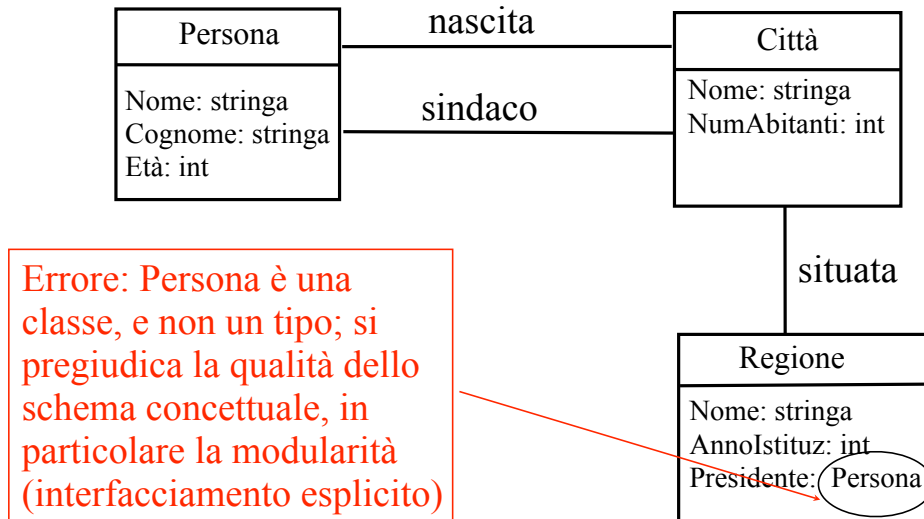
Persona

Nome: stringa
Cognome: stringa
Età: int

nascita

sindaco

Città

Nome: stringa
NumAbitanti: int

situata

Errore: Persona è una classe, e non un tipo; si pregiudica la qualità dello schema concettuale, in particolare la modularità (interfacciamento esplicito)

Regione

Nome: stringa
AnnoIstituz: int
Presidente: Persona